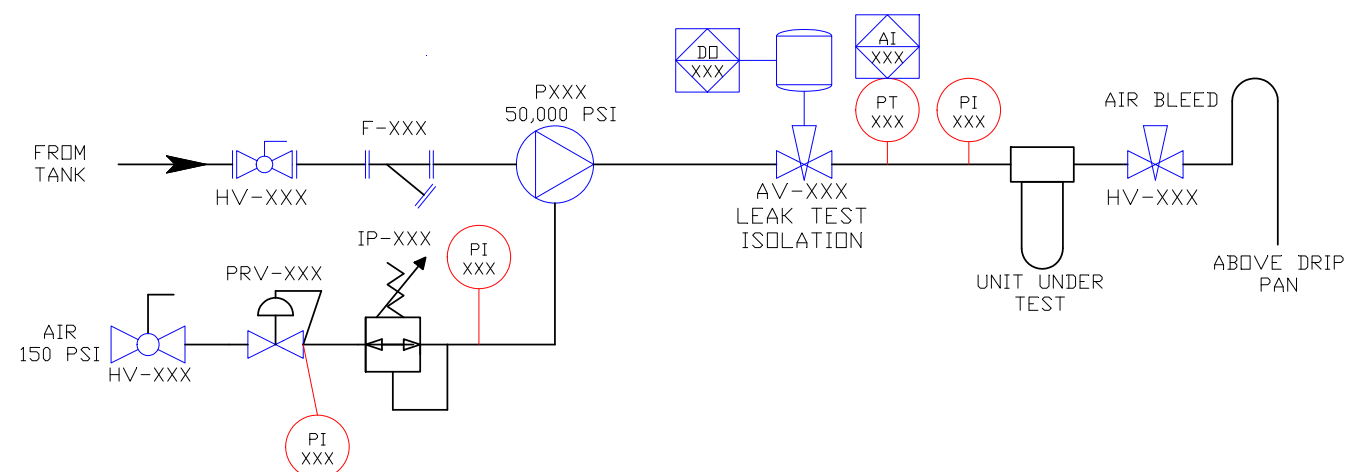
DO
XXX

AI
XXX

PXXX
50,000 PSI

PT
XXX

PI
XXX

AIR BLEED

FROM
TANK

F-XXX

HV-XXX

AV-XXX
LEAK TEST
ISOLATION

HV-XXX

IP-XXX

PI
XXX

UNIT UNDER
TEST

ABOVE DRIP
PAN

PRV-XXX

AIR
150 PSI

HV-XXX

PI
XXX